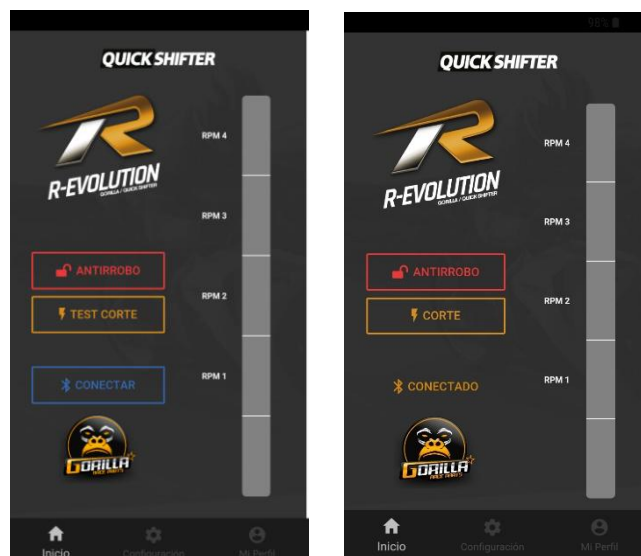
QUICK SHIFTER

R-EVOLUTION
GORILLA / QUICK SHIFTER

RPM 4
RPM 3
RPM 2
RPM 1

ANTIRROBO
TEST CORTE
CONECTAR

GORILLA
RACE PARTS

Inicio
Configuración
Mi Perfil

98%

QUICK SHIFTER

R-EVOLUTION
GORILLA / QUICK SHIFTER

RPM 4
RPM 3
RPM 2
RPM 1

ANTIRROBO
CORTE
CONECTADO

GORILLA
RACE PARTS

Inicio
Configuración
Mi Perfil